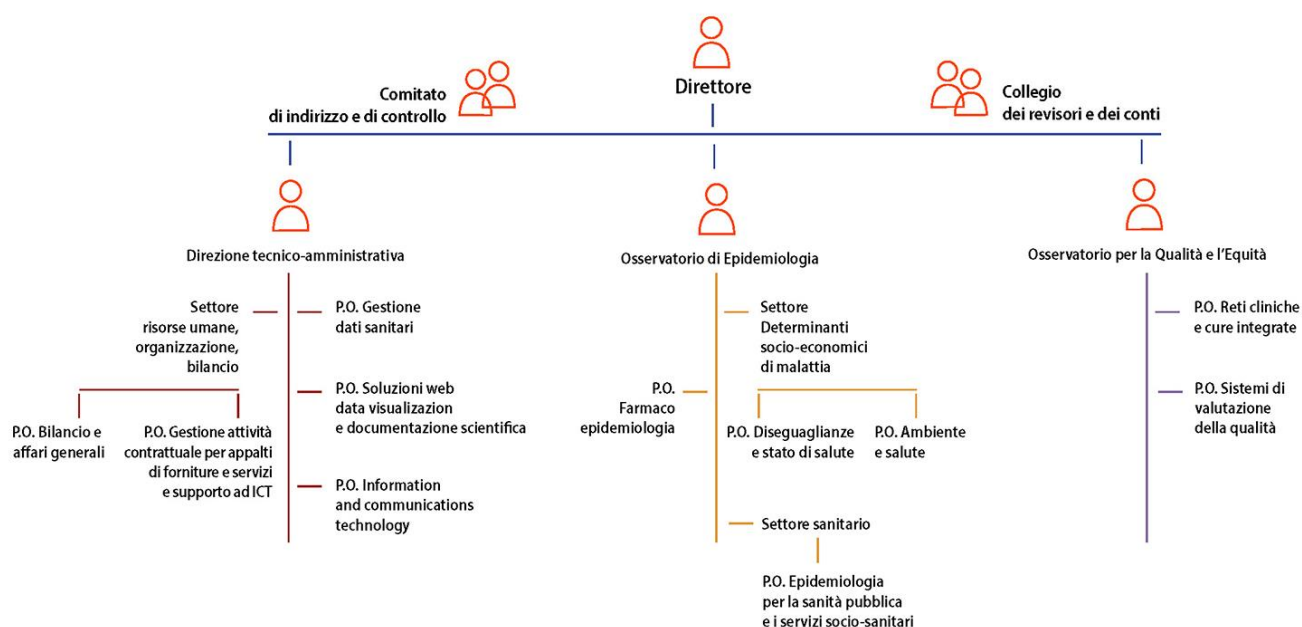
Comitato
di indirizzo e di controllo

Direttore

Collegio
dei revisori e dei conti

Direzione tecnico-amministrativa

Settore
risorse umane,
organizzazione,
bilancio

P.O. Bilancio e
affari generali

P.O. Gestione attività
contrattuale per appalti
di forniture e servizi
e supporto ad ICT

P.O. Gestione
dati sanitari

P.O. Soluzioni web
data visualization
e documentazione scientifica

P.O. Information
and communications
technology

Osservatorio di Epidemiologia

Settore
Determinanti
socio-economici
di malattia

P.O.
Farmaco
epidemiologia

P.O. Diseguaglianze
e stato di salute

P.O. Ambiente
e salute

Settore sanitario

P.O. Epidemiologia
per la sanità pubblica
e i servizi socio-sanitari

Osservatorio per la Qualità e l'Equità

P.O. Reti cliniche
e cure integrate

P.O. Sistemi di
valutazione
della qualità